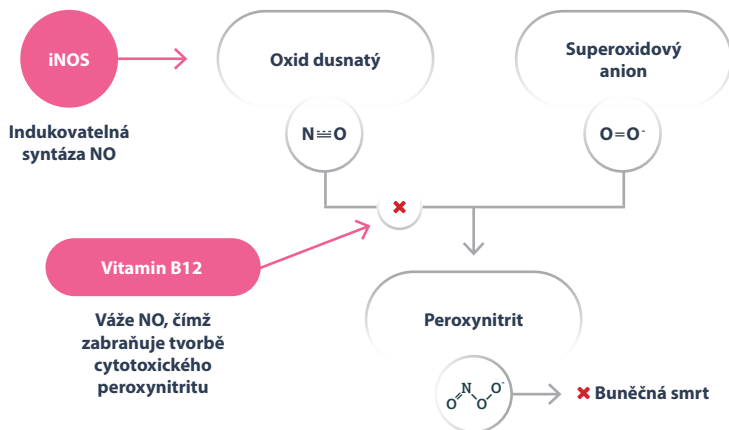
iNOS

Indukovatelná syntáza NO

Oxid dusnatý

$N \equiv O$

Superoxidový anion

$O=O^-$

✖

Vitamin B12

Váže NO, čímž zabraňuje tvorbě cytotoxického peroxynitritu

Peroxynitrit

$O=N-O-O^-$

✖ Buněčná smrt